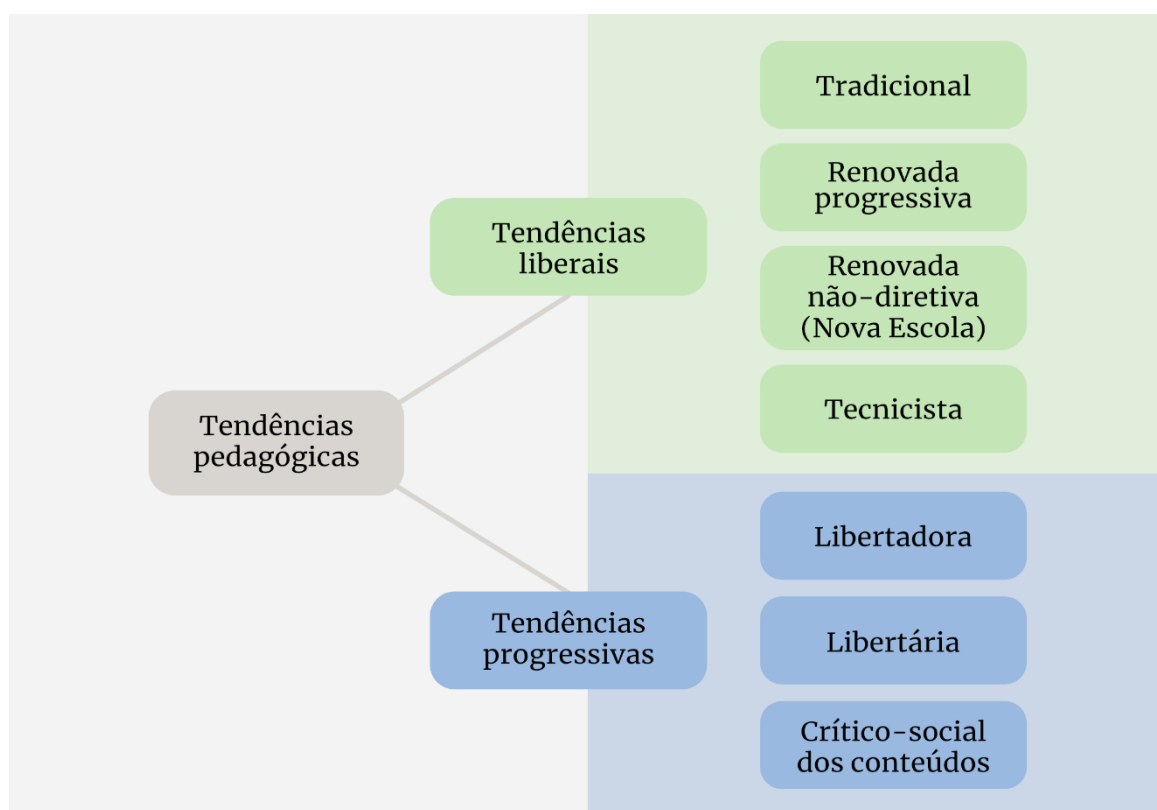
Tendências pedagógicas

Tendências liberais

Tradicional

Renovada progressiva

Renovada não-diretiva (Nova Escola)

Tecnicista

Tendências progressivas

Libertadora

Libertária

Crítico-social dos conteúdos